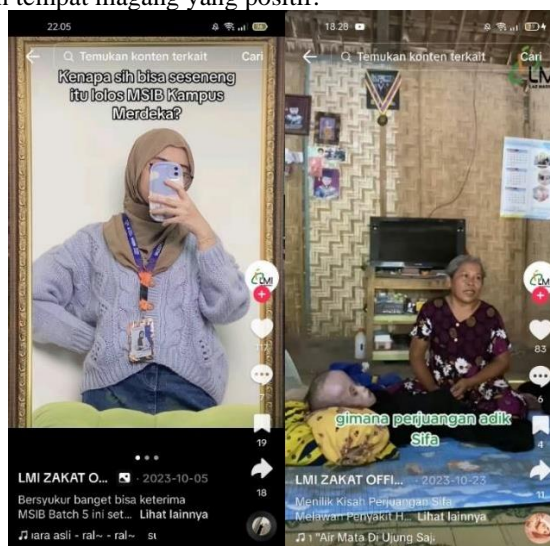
i tempat magang yang positif.

22.05

Temukan konten terkait Cari

Kenapa sih bisa seseneng itu lolos MSIB Kampus Merdeka?

LMI

19

18

LMI ZAKAT O... · 2023-10-05

Bersyukur banget bisa keterima MSIB Batch 5 ini set... Lihat lainnya

♫ uara asli - ral~ - ral~ st

18.28

Temukan konten terkait Cari

LMI

83

gimana perjuangan adik Sifa

LMI ZAKAT OFFI... · 2023-10-23

Menilik Kisah Perjuangan Sifa Melawan Penyakit H... Lihat lainnya

♫ "Air Mata Di Ujung Saj